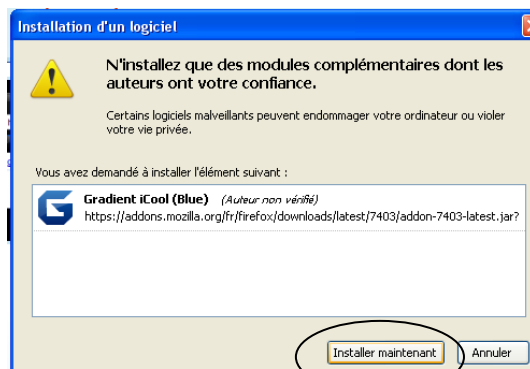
Installation d'un logiciel

N'installez que des modules complémentaires dont les auteurs ont votre confiance.

Certains logiciels malveillants peuvent endommager votre ordinateur ou violer votre vie privée.

Vous avez demandé à installer l'élément suivant :

Gradient iCool (Blue) (Auteur non vérifié)
https://addons.mozilla.org/fr/firefox/downloads/latest/7403/addon-7403-latest.jar?

Installer maintenant
Annuler